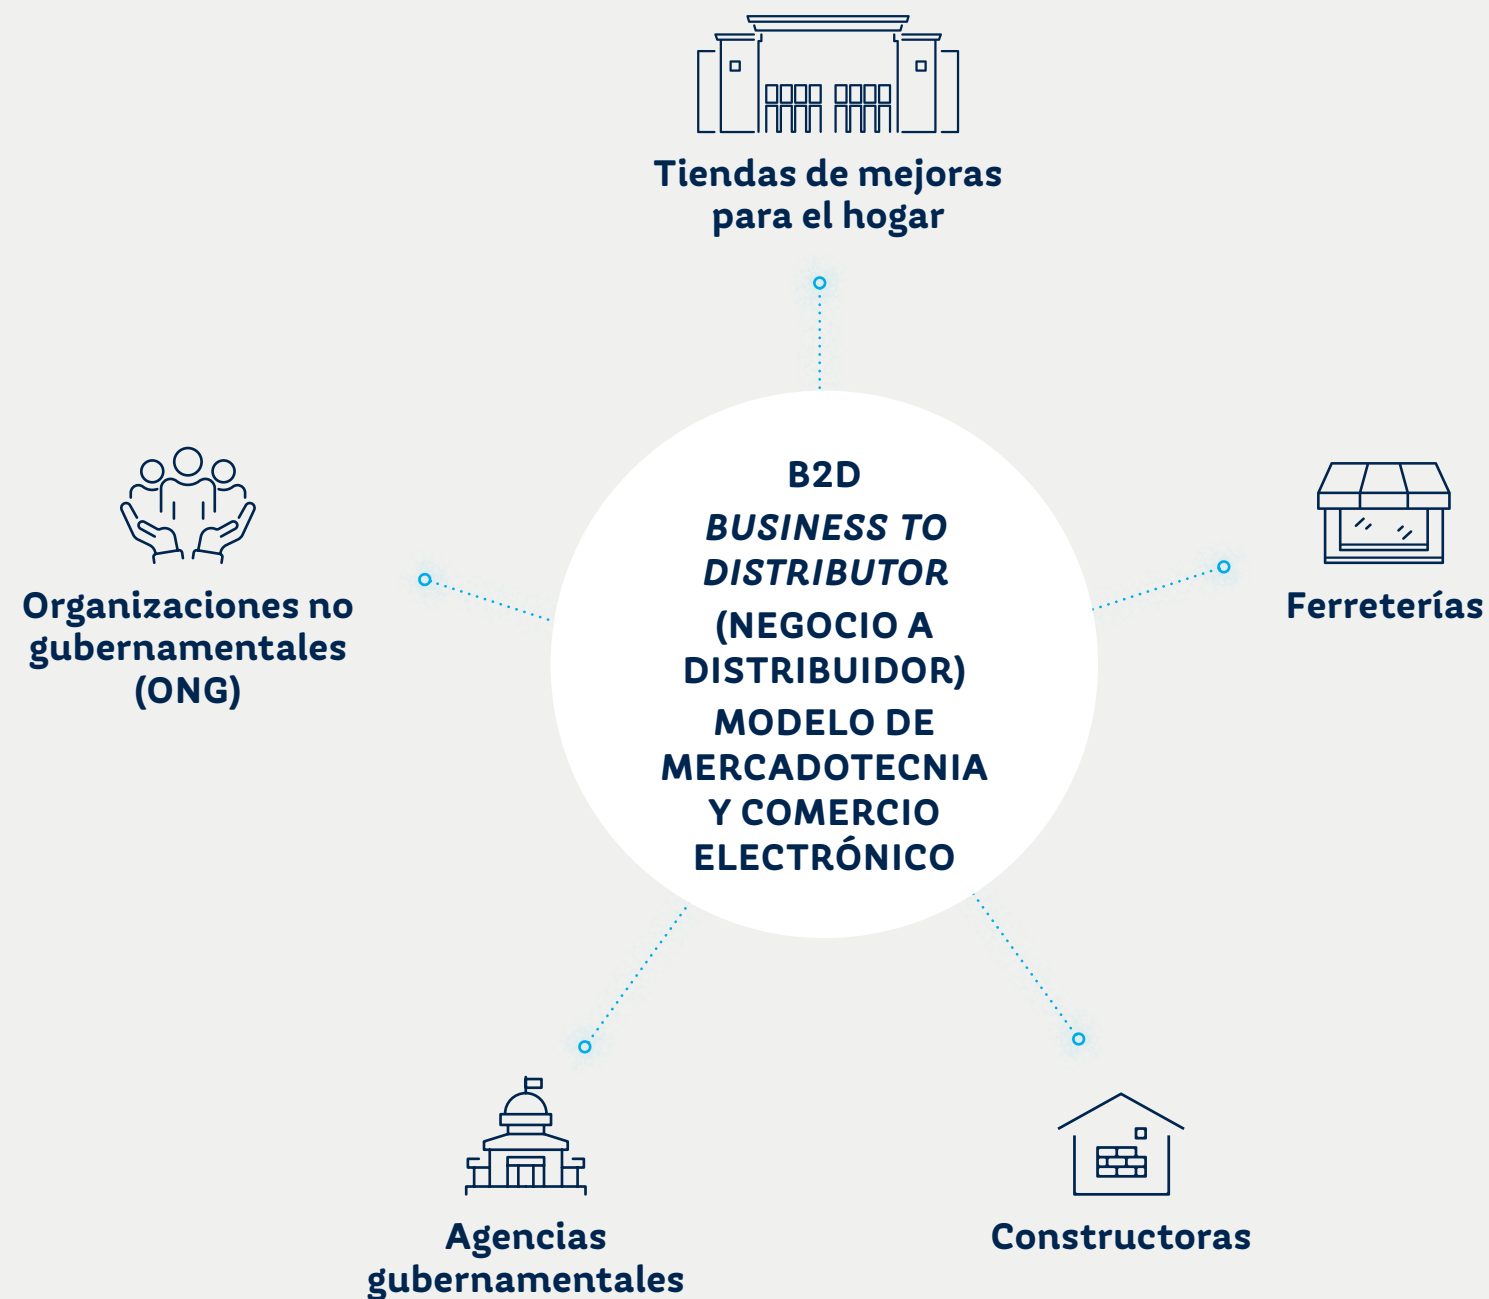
Tiendas de mejoras para el hogar

B2D
BUSINESS TO DISTRIBUTOR
(NEGOCIO A DISTRIBUIDOR)
MODELO DE MERCADOTECNIA Y COMERCIO ELECTRÓNICO

Organizaciones no gubernamentales (ONG)

Ferreterías

Agencias gubernamentales

Constructoras